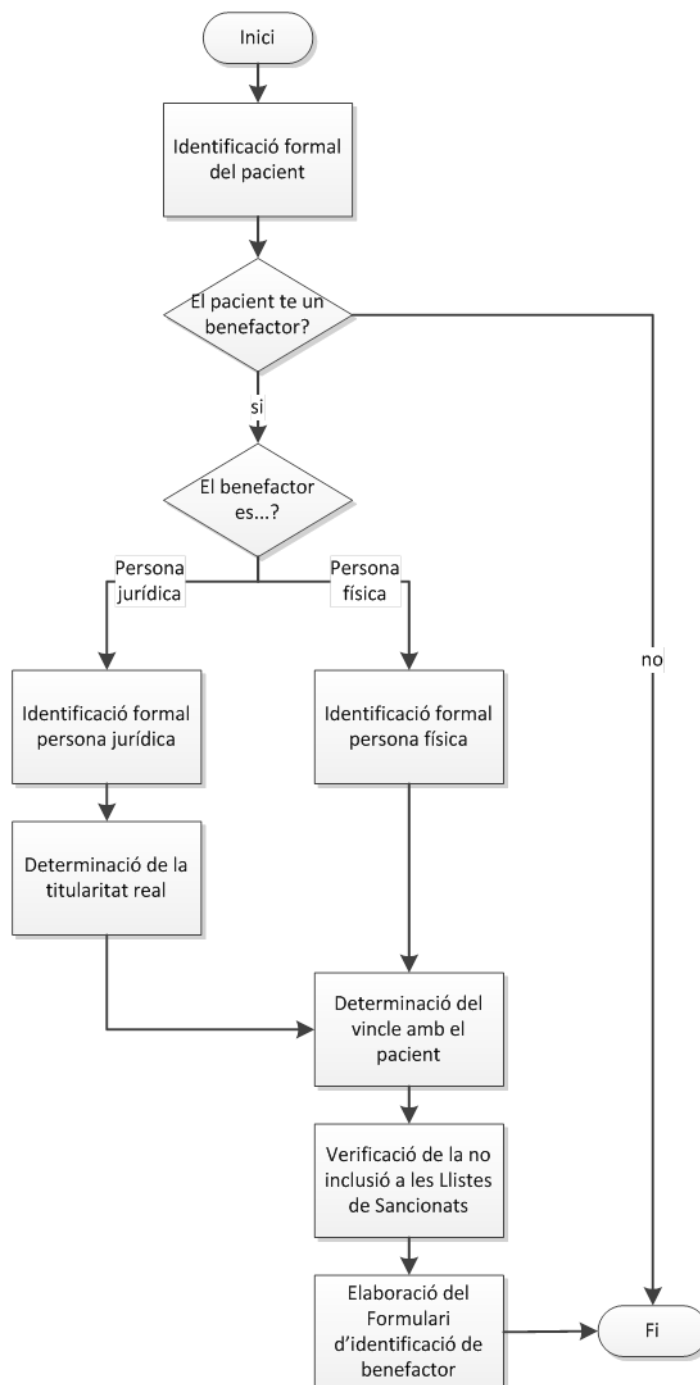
Inici

Identificació formal del pacient

El pacient te un benefactor?

si

no

El benefactor es...?

Persona jurídica

Persona física

Identificació formal persona jurídica

Identificació formal persona física

Determinació de la titularitat real

Determinació del vincle amb el pacient

Verificació de la no inclusió a les Llistes de Sancionats

Elaboració del Formulari d'identificació de benefactor

Fi